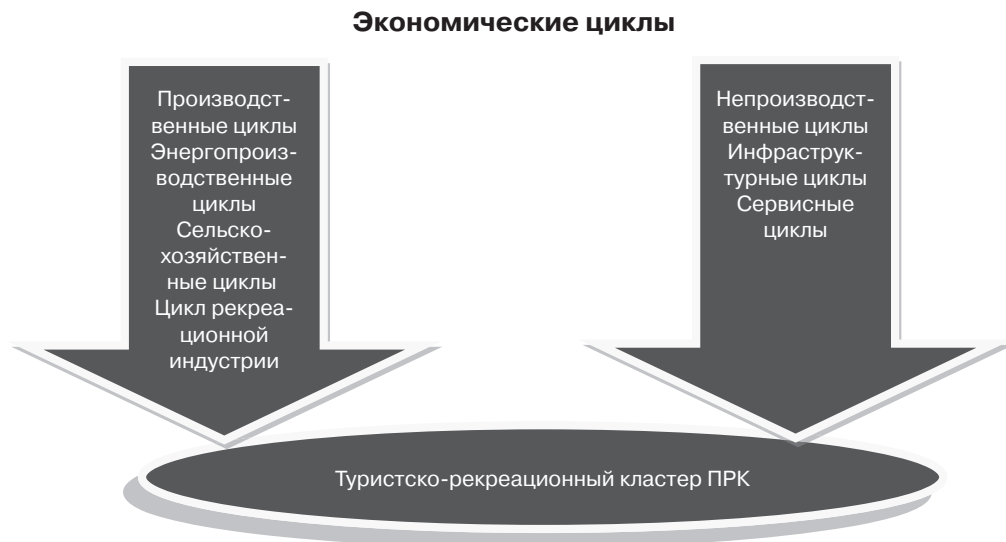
Экономические циклы

Производственные циклы
Энергопроизводственные циклы
Сельскохозяйственные циклы
Цикл рекреационной индустрии

Непроизводственные циклы
Инфраструктурные циклы
Сервисные циклы

Туристско-рекреационный кластер ПРК